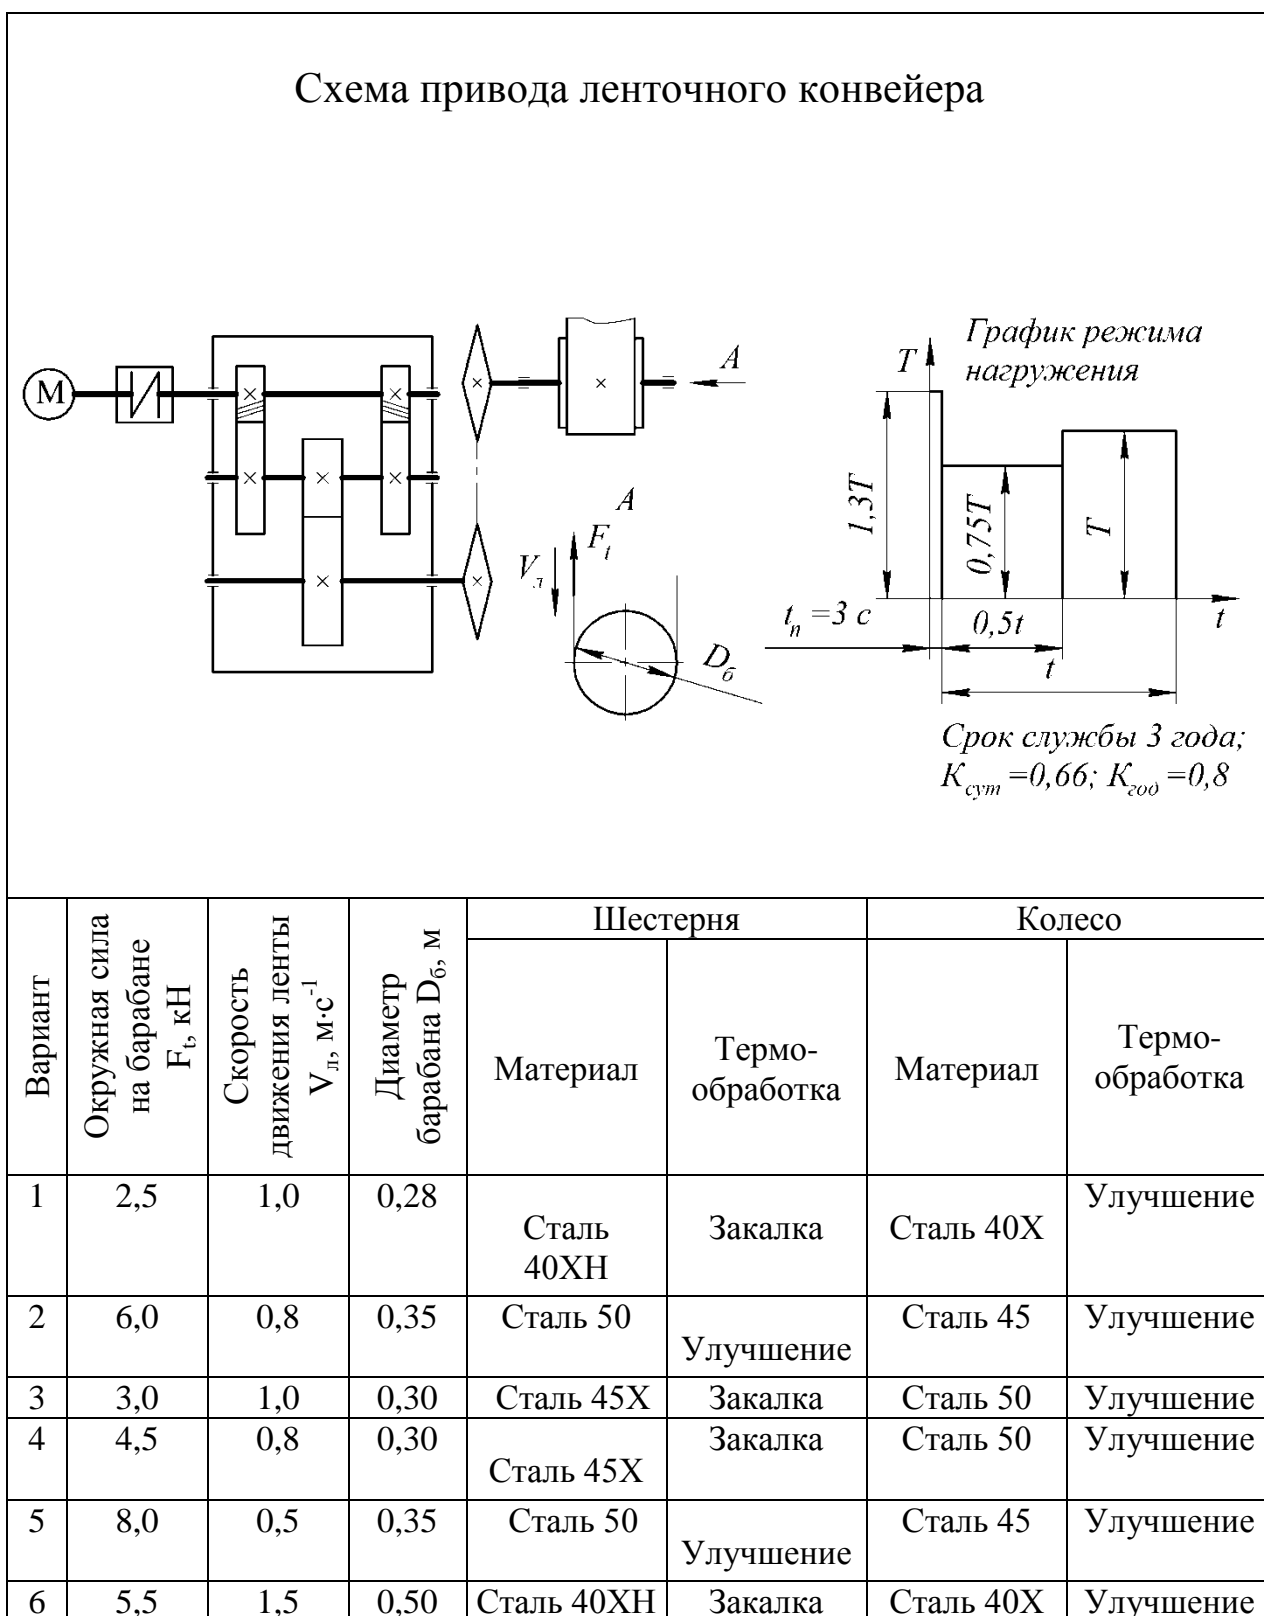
Схема привода ленточного конвейера

М

A

A

$F_t$

$V_л$

$D_б$

График режима нагружения

$T$

$1,3T$

$0,75T$

$T$

$t_n=3$ с

$0,5t$

$t$

$t$

$t$

Срок службы 3 года; $K_{сут}=0,66$; $K_{год}=0,8$

| Вариант | Окружная сила на барабане $F_t$, кН | Скорость движения ленты $V_л$, м·с$^{-1}$ | Диаметр барабана $D_б$, м | Шестерня: Материал | Шестерня: Термо-обработка | Колесо: Материал | Колесо: Термо-обработка |
|---|---|---|---|---|---|---|---|
| 1 | 2,5 | 1,0 | 0,28 | Сталь 40ХН | Закалка | Сталь 40Х | Улучшение |
| 2 | 6,0 | 0,8 | 0,35 | Сталь 50 | Улучшение | Сталь 45 | Улучшение |
| 3 | 3,0 | 1,0 | 0,30 | Сталь 45Х | Закалка | Сталь 50 | Улучшение |
| 4 | 4,5 | 0,8 | 0,30 | Сталь 45Х | Закалка | Сталь 50 | Улучшение |
| 5 | 8,0 | 0,5 | 0,35 | Сталь 50 | Улучшение | Сталь 45 | Улучшение |
| 6 | 5,5 | 1,5 | 0,50 | Сталь 40ХН | Закалка | Сталь 40Х | Улучшение |